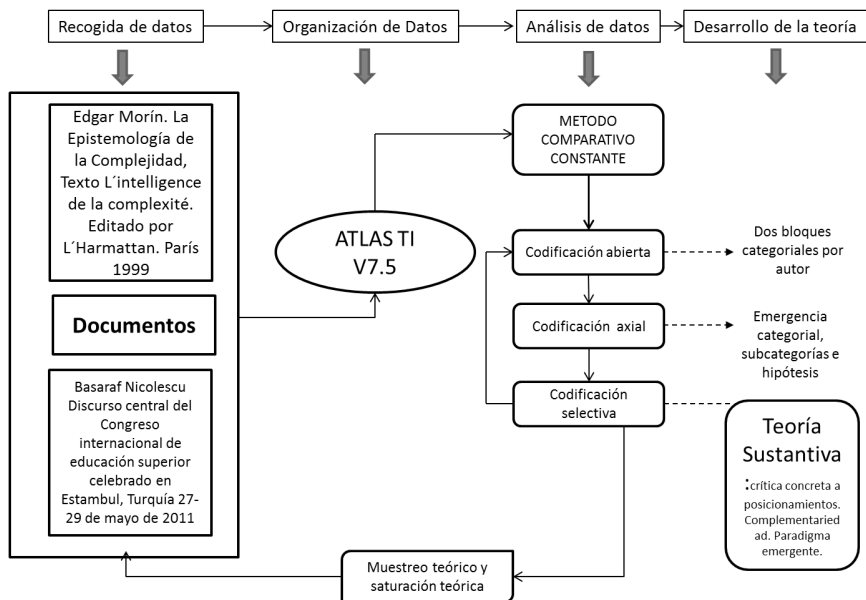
Recogida de datos

Organización de Datos

Análisis de datos

Desarrollo de la teoría

Edgar Morín. La Epistemología de la Complejidad, Texto L´intelligence de la complexité. Editado por L´Harmattan. París 1999

Documentos

Basaraf Nicolescu Discurso central del Congreso internacional de educación superior celebrado en Estambul, Turquía 27-29 de mayo de 2011

ATLAS TI V7.5

METODO COMPARATIVO CONSTANTE

Codificación abierta

Dos bloques categoriales por autor

Codificación axial

Emergencia categorial, subcategorías e hipótesis

Codificación selectiva

Teoría Sustantiva

:crítica concreta a posicionamientos. Complementaried ad. Paradigma emergente.

Muestreo teórico y saturación teórica